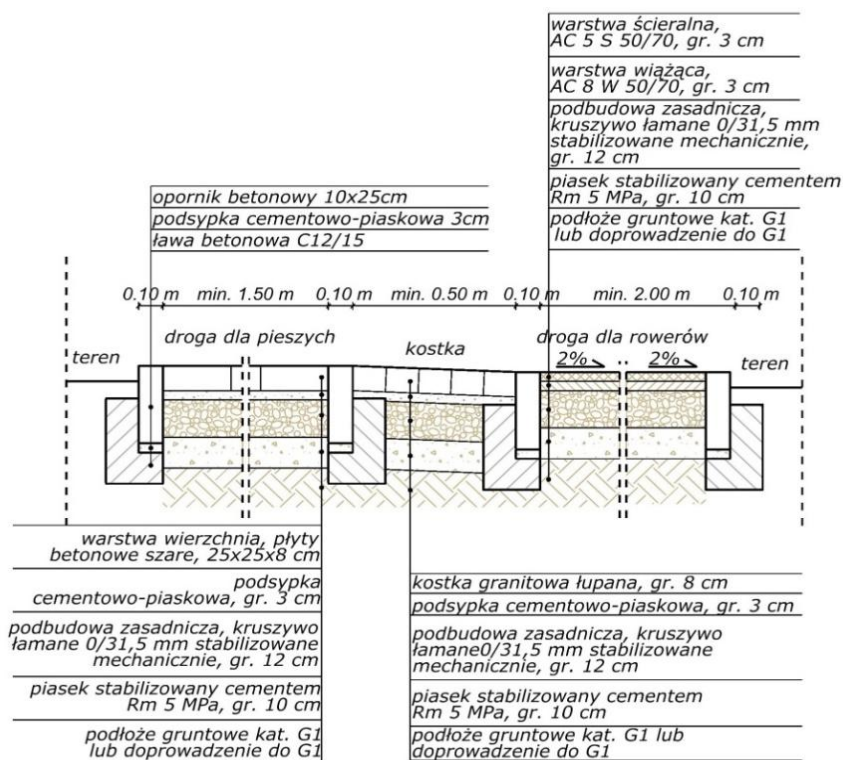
warstwa ścieralna, AC 5 S 50/70, gr. 3 cm

warstwa wiążąca, AC 8 W 50/70, gr. 3 cm

podbudowa zasadnicza, kruszywo łamane 0/31,5 mm stabilizowane mechanicznie, gr. 12 cm

piasek stabilizowany cementem Rm 5 MPa, gr. 10 cm

podłoże gruntowe kat. G1 lub doprowadzenie do G1

opornik betonowy 10x25cm

podsypka cementowo-piaskowa 3cm

ława betonowa C12/15

0.10 m min. 1.50 m 0.10 m min. 0.50 m 0.10 m min. 2.00 m 0.10 m

teren

droga dla pieszych

kostka

droga dla rowerów

2%

2%

teren

warstwa wierzchnia, płyty betonowe szare, 25x25x8 cm

podsypka cementowo-piaskowa, gr. 3 cm

podbudowa zasadnicza, kruszywo łamane 0/31,5 mm stabilizowane mechanicznie, gr. 12 cm

piasek stabilizowany cementem Rm 5 MPa, gr. 10 cm

podłoże gruntowe kat. G1 lub doprowadzenie do G1

kostka granitowa łupana, gr. 8 cm

podsypka cementowo-piaskowa, gr. 3 cm

podbudowa zasadnicza, kruszywo łamane0/31,5 mm stabilizowane mechanicznie, gr. 12 cm

piasek stabilizowany cementem Rm 5 MPa, gr. 10 cm

podłoże gruntowe kat. G1 lub doprowadzenie do G1